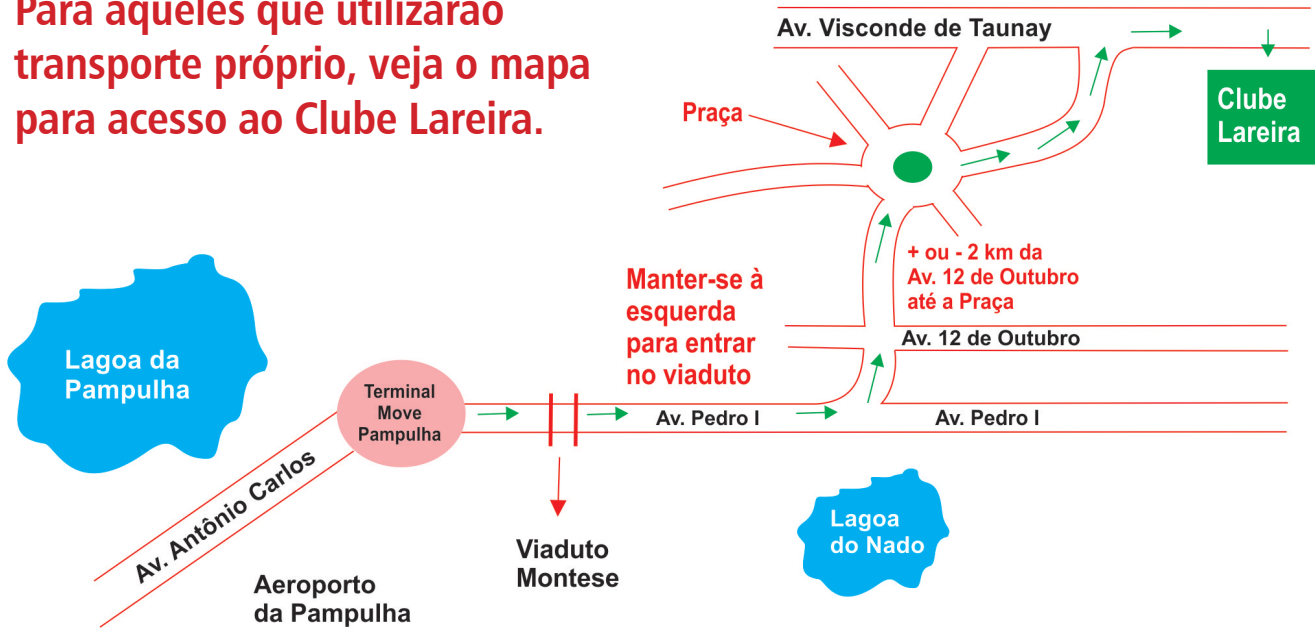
Para aqueles que utilizarão transporte próprio, veja o mapa para acesso ao Clube Lareira.

Av. Visconde de Taunay

Clube Lareira

Praça

+ ou - 2 km da Av. 12 de Outubro até a Praça

Manter-se à esquerda para entrar no viaduto

Av. 12 de Outubro

Lagoa da Pampulha

Terminal Move Pampulha

Av. Pedro I

Av. Pedro I

Av. Antônio Carlos

Aeroporto da Pampulha

Viaduto Montese

Lagoa do Nado